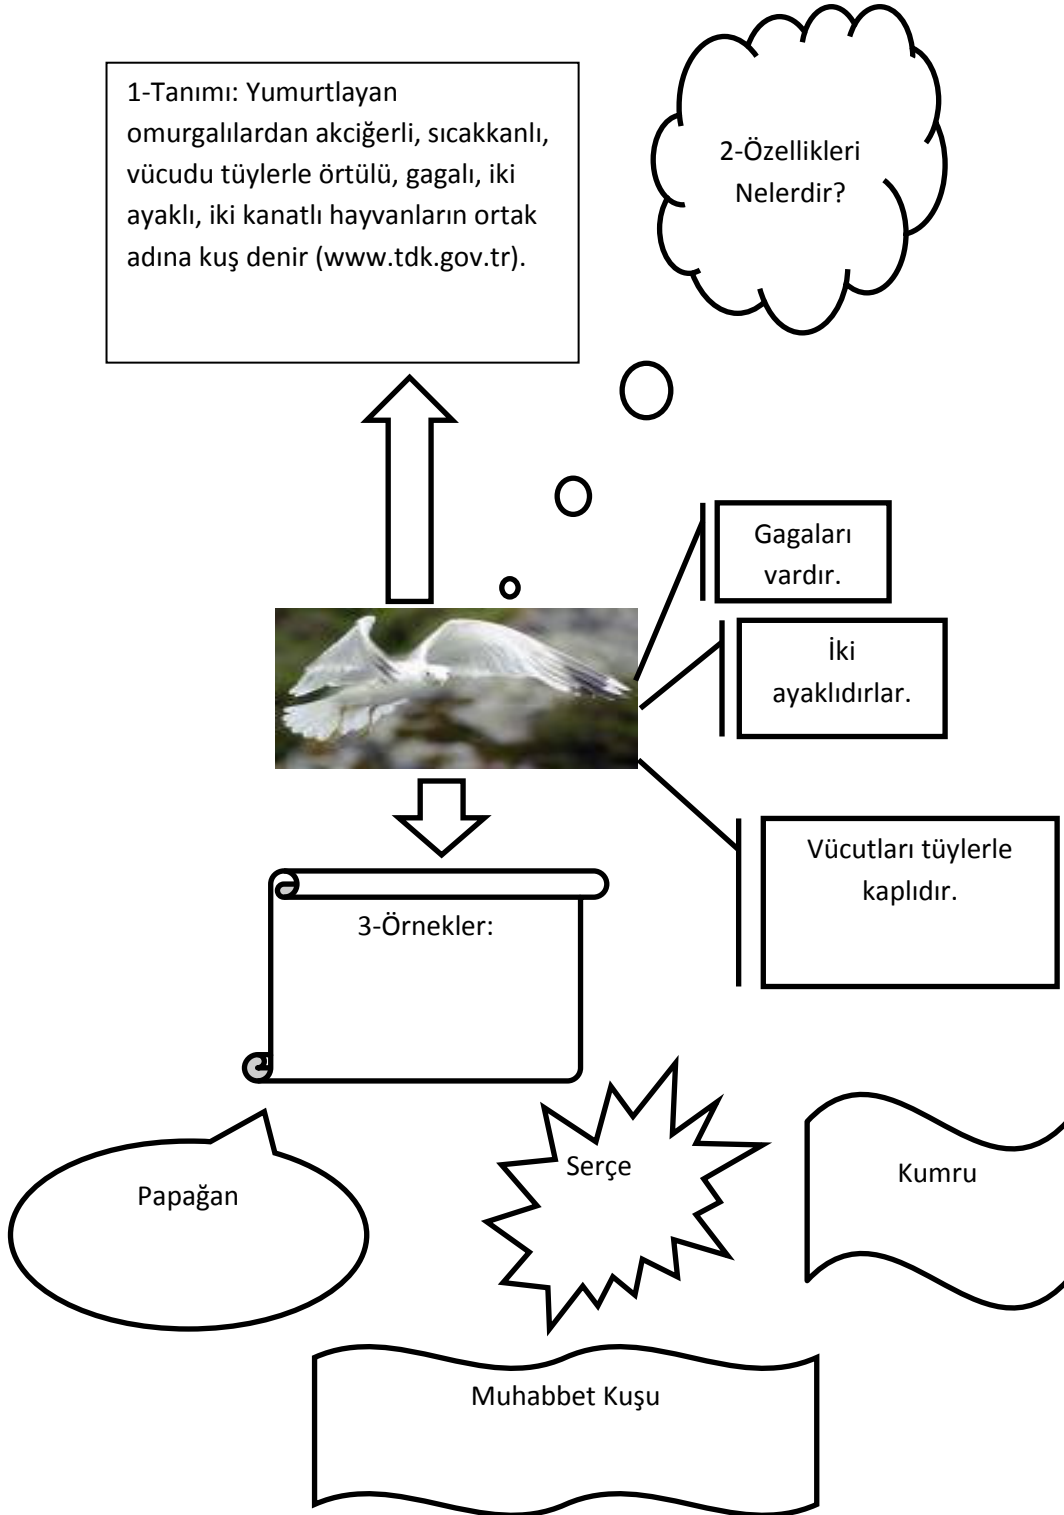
1-Tanımı: Yumurtlayan omurgalılardan akciğerli, sıcakkanlı, vücudu tüylerle örtülü, gagalı, iki ayaklı, iki kanatlı hayvanların ortak adına kuş denir (www.tdk.gov.tr).

2-Özellikleri Nelerdir?

Gagaları vardır.

İki ayaklıdırlar.

Vücutları tüylerle kaplıdır.

3-Örnekler:

Papağan

Serçe

Kumru

Muhabbet Kuşu